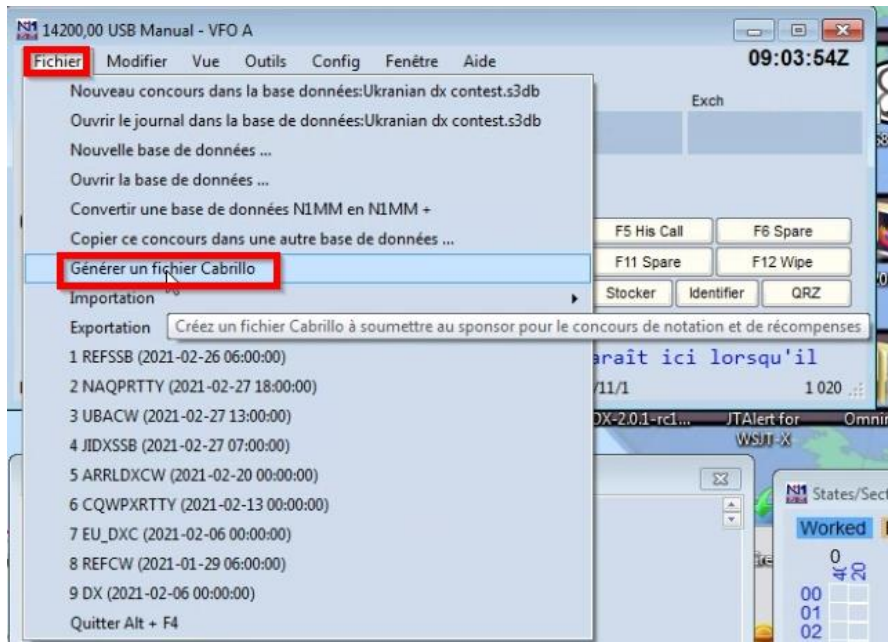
14200,00 USB Manual - VFO A

Fichier Modifier Vue Outils Config Fenêtre Aide

09:03:54Z

Nouveau concours dans la base données:Ukranian dx contest.s3db
Ouvrir le journal dans la base de données:Ukranian dx contest.s3db
Nouvelle base de données ...
Ouvrir la base de données ...
Convertir une base de données N1MM en N1MM +
Copier ce concours dans une autre base de données ...
Générer un fichier Cabrillo
Importation
Exportation
1 REFSSB (2021-02-26 06:00:00)
2 NAQPRTTY (2021-02-27 18:00:00)
3 UBACW (2021-02-27 13:00:00)
4 JIDXSSB (2021-02-27 07:00:00)
5 ARRLDXCW (2021-02-20 00:00:00)
6 CQWPXRTTY (2021-02-13 00:00:00)
7 EU_DXC (2021-02-06 00:00:00)
8 REFCW (2021-01-29 06:00:00)
9 DX (2021-02-06 00:00:00)
Quitter Alt + F4

Créez un fichier Cabrillo à soumettre au sponsor pour le concours de notation et de récompenses

Exch

F5 His Call
F6 Spare
F11 Spare
F12 Wipe
Stocker
Identifier
QRZ

araît ici lorsqu'il
/11/1
1 020

X-2.0.1-rc1...
JTAlert for WSJT-X
Omni

States/Sect
Worked
0
00
01
02